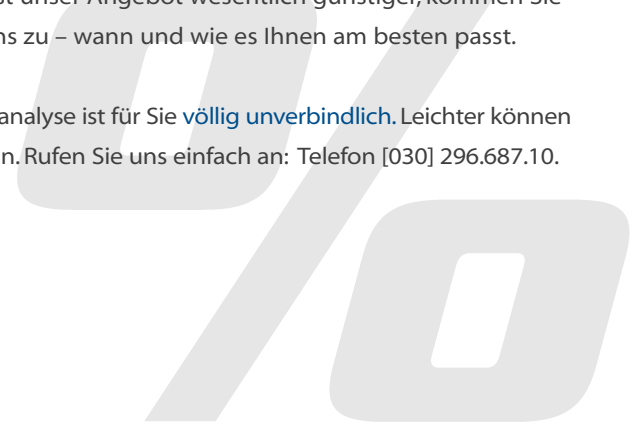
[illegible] unser Angebot wesentlich günstiger, kommen Sie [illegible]ns zu – wann und wie es Ihnen am besten passt.

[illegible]analyse ist für Sie völlig unverbindlich. Leichter können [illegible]n. Rufen Sie uns einfach an: Telefon [030] 296.687.10.